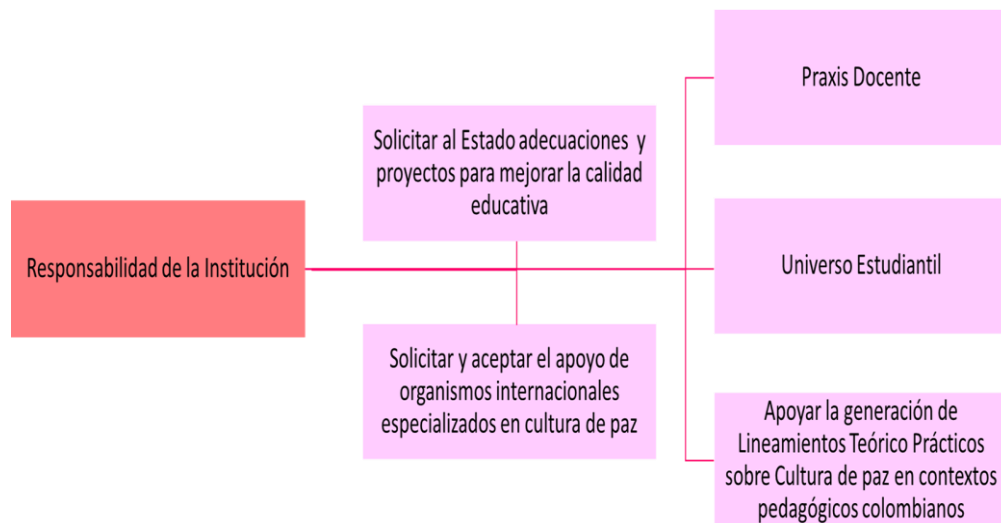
Responsabilidad de la Institución

Solicitar al Estado adecuaciones y proyectos para mejorar la calidad educativa

Solicitar y aceptar el apoyo de organismos internacionales especializados en cultura de paz

Praxis Docente

Universo Estudiantil

Apoyar la generación de Lineamientos Teórico Prácticos sobre Cultura de paz en contextos pedagógicos colombianos